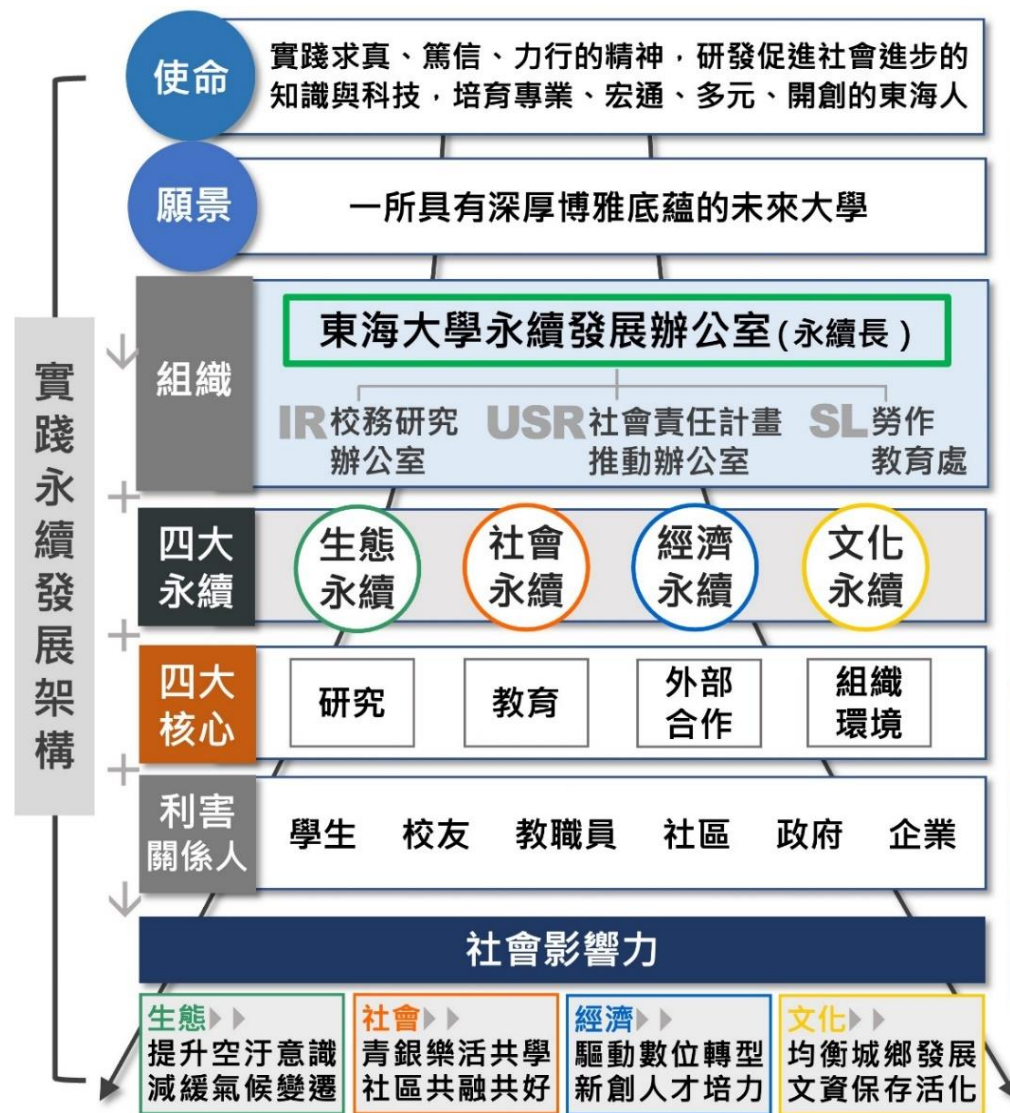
實踐永續發展架構

使命
實踐求真、篤信、力行的精神，研發促進社會進步的知識與科技，培育專業、宏通、多元、開創的東海人

願景
一所具有深厚博雅底蘊的未來大學

組織
東海大學永續發展辦公室(永續長)
IR 校務研究辦公室
USR 社會責任計畫推動辦公室
SL 勞作教育處

四大永續
生態永續
社會永續
經濟永續
文化永續

四大核心
研究
教育
外部合作
組織環境

利害關係人
學生 校友 教職員 社區 政府 企業

社會影響力

生態
提升空汙意識
減緩氣候變遷

社會
青銀樂活共學
社區共融共好

經濟
驅動數位轉型
新創人才培力

文化
均衡城鄉發展
文資保存活化